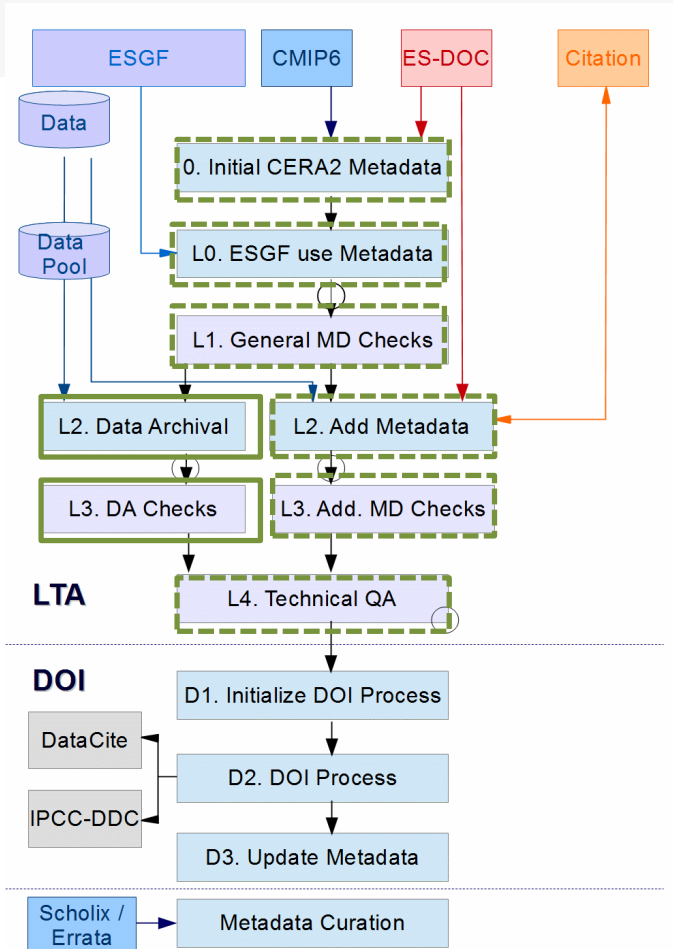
ESGF
CMIP6
ES-DOC
Citation
Data
0. Initial CERA2 Metadata
Data Pool
L0. ESGF use Metadata
L1. General MD Checks
L2. Data Archival
L2. Add Metadata
L3. DA Checks
L3. Add. MD Checks
LTA
L4. Technical QA
DOI
D1. Initialize DOI Process
DataCite
D2. DOI Process
IPCC-DDC
D3. Update Metadata
Scholix / Errata
Metadata Curation